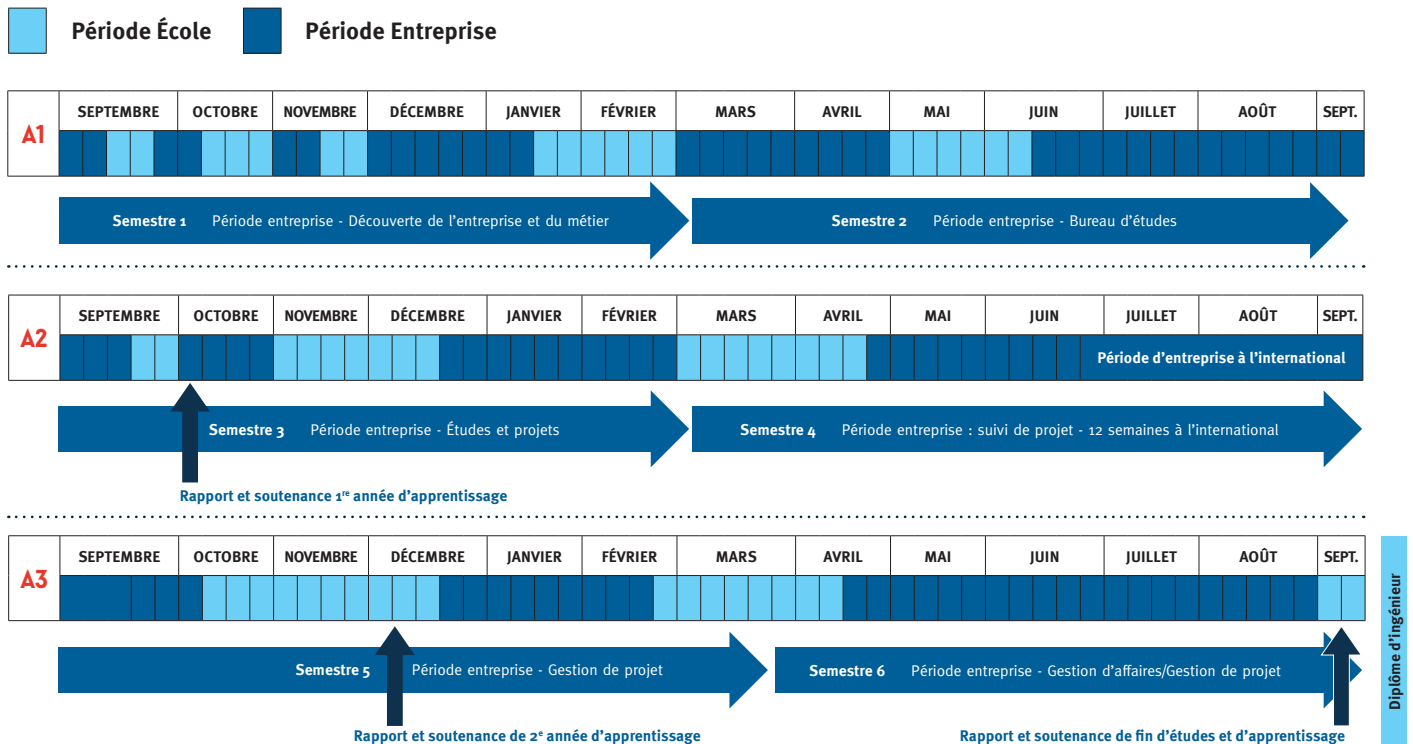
Période École Période Entreprise

A1

| SEPTEMBRE | OCTOBRE | NOVEMBRE | DÉCEMBRE | JANVIER | FÉVRIER | MARS | AVRIL | MAI | JUIN | JUILLET | AOÛT | SEPT. |
|---|---|---|---|---|---|---|---|---|---|---|---|---|

Semestre 1 Période entreprise - Découverte de l'entreprise et du métier

Semestre 2 Période entreprise - Bureau d'études

A2

| SEPTEMBRE | OCTOBRE | NOVEMBRE | DÉCEMBRE | JANVIER | FÉVRIER | MARS | AVRIL | MAI | JUIN | JUILLET | AOÛT | SEPT. |
|---|---|---|---|---|---|---|---|---|---|---|---|---|

Période d'entreprise à l'international

Semestre 3 Période entreprise - Études et projets

Semestre 4 Période entreprise : suivi de projet - 12 semaines à l'international

Rapport et soutenance 1re année d'apprentissage

A3

| SEPTEMBRE | OCTOBRE | NOVEMBRE | DÉCEMBRE | JANVIER | FÉVRIER | MARS | AVRIL | MAI | JUIN | JUILLET | AOÛT | SEPT. |
|---|---|---|---|---|---|---|---|---|---|---|---|---|

Diplôme d'ingénieur

Semestre 5 Période entreprise - Gestion de projet

Semestre 6 Période entreprise - Gestion d'affaires/Gestion de projet

Rapport et soutenance de 2e année d'apprentissage

Rapport et soutenance de fin d'études et d'apprentissage